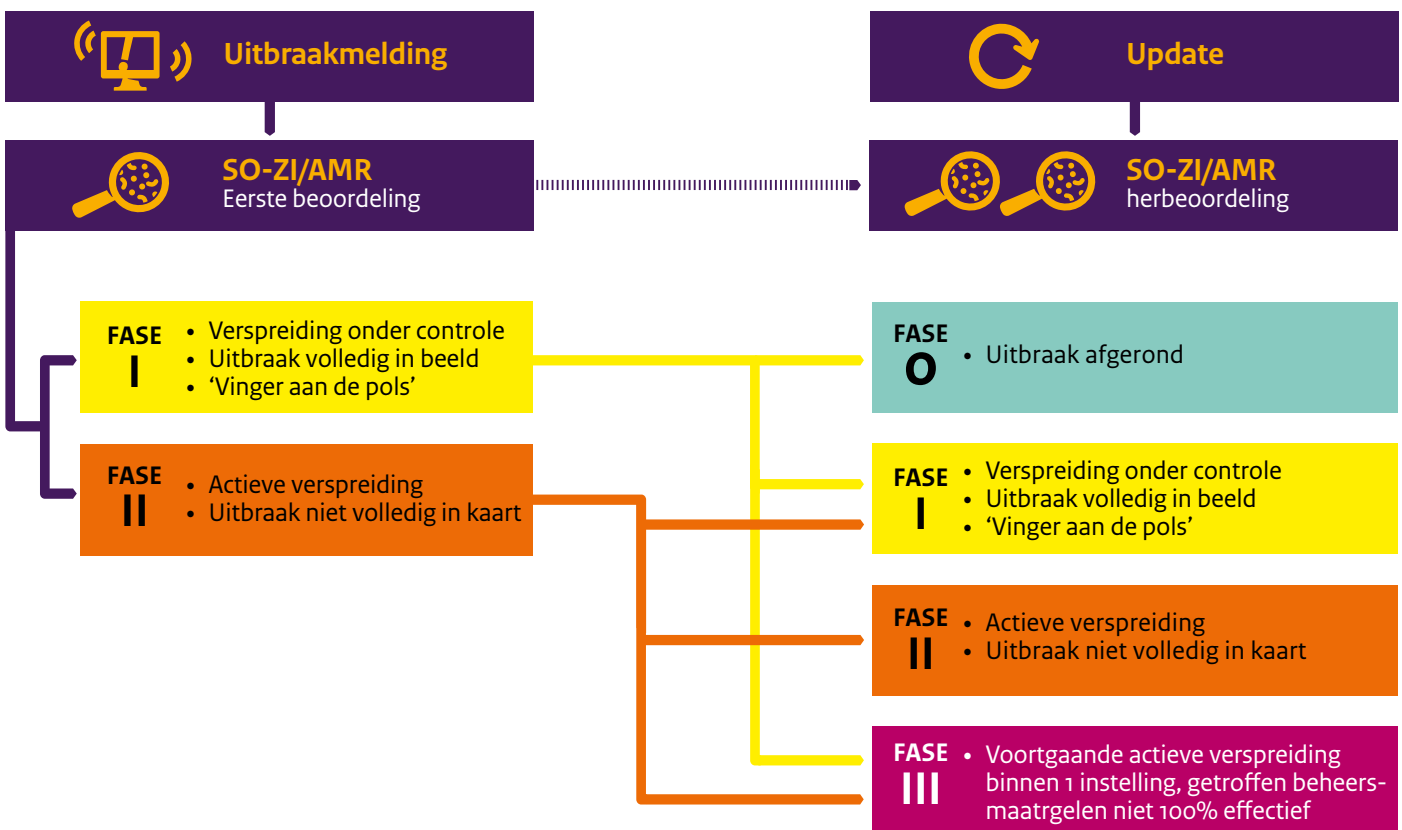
Uitbraakmelding

Update

SO-ZI/AMR
Eerste beoordeling

SO-ZI/AMR
herbeoordeling

FASE
I
• Verspreiding onder controle
• Uitbraak volledig in beeld
• ‘Vinger aan de pols’

FASE
II
• Actieve verspreiding
• Uitbraak niet volledig in kaart

FASE
O
• Uitbraak afgerond

FASE
I
• Verspreiding onder controle
• Uitbraak volledig in beeld
• ‘Vinger aan de pols’

FASE
II
• Actieve verspreiding
• Uitbraak niet volledig in kaart

FASE
III
• Voortgaande actieve verspreiding binnen 1 instelling, getroffen beheersmaatrgelen niet 100% effectief